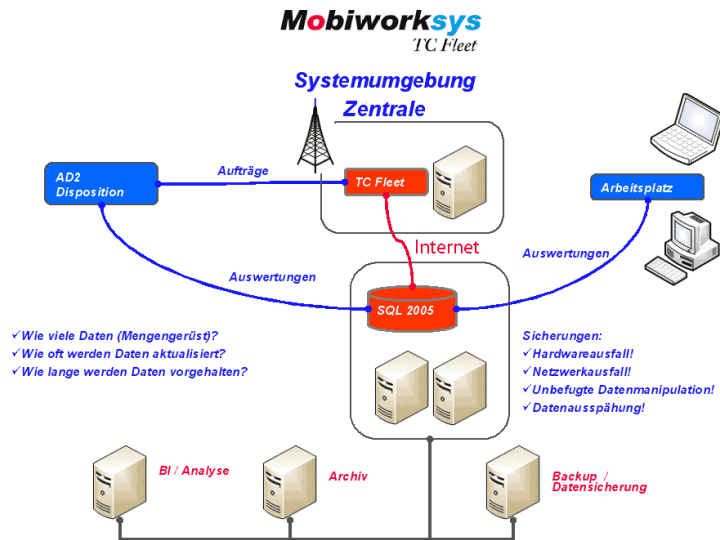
Mobiworksys
TC Fleet

Systemumgebung
Zentrale

AD2
Disposition

Aufträge

TC Fleet

Arbeitsplatz

Internet

Auswertungen

Auswertungen

SQL 2005

✓Wie viele Daten (Mengengerüst)?
✓Wie oft werden Daten aktualisiert?
✓Wie lange werden Daten vorgehalten?

Sicherungen:
✓Hardwareausfall!
✓Netzwerkausfall!
✓Unbefugte Datenmanipulation!
✓Datenausspähung!

BI / Analyse

Archiv

Backup /
Datensicherung